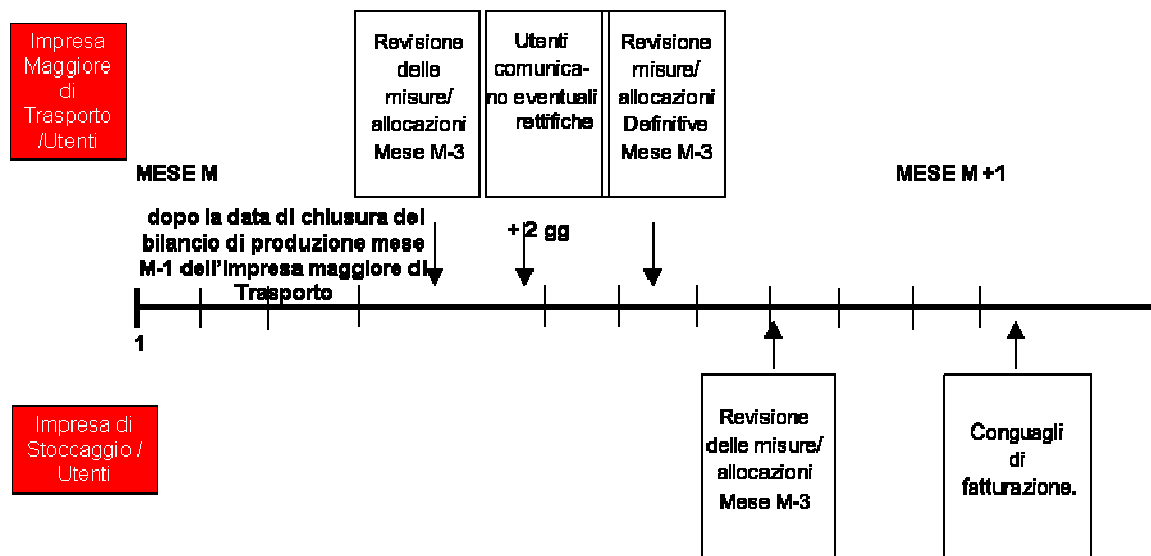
Impresa Maggiore di Trasporto /Utenti

Revisione delle misure/ allocazioni Mese M-3

Utenti comunicano eventuali rettifiche

Revisione misure/ allocazioni Definitive Mese M-3

MESE M

MESE M +1

dopo la data di chiusura del bilancio di produzione mese M-1 dell'impresa maggiore di Trasporto

+ 2 gg

1

Impresa di Stoccaggio / Utenti

Revisione delle misure/ allocazioni Mese M-3

Conguagli di fatturazione.